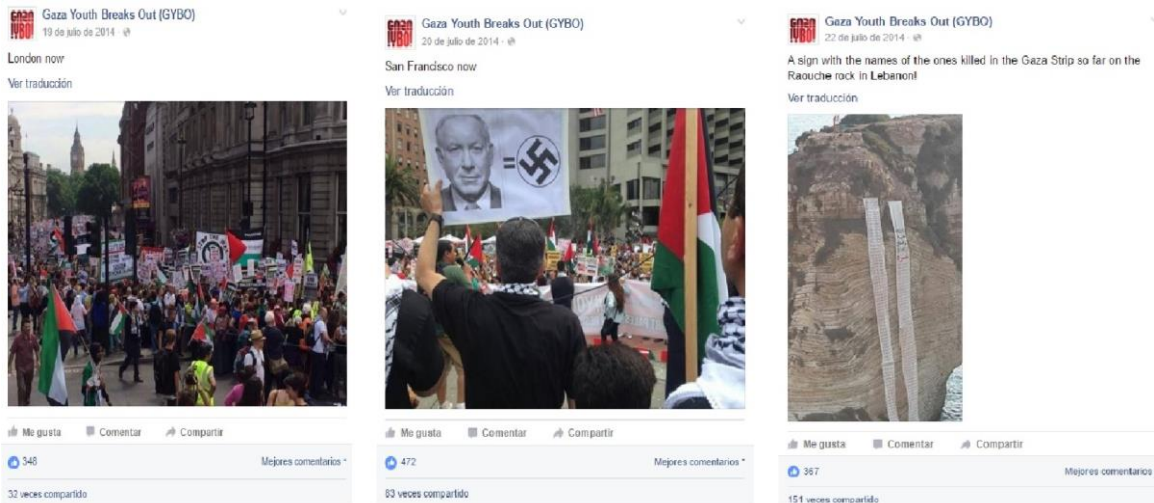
GAZA YBO Gaza Youth Breaks Out (GYBO)
19 de julio de 2014 ·

London now

Ver traducción

Me gusta Comentar Compartir

348 Mejores comentarios

32 veces compartido

GAZA YBO Gaza Youth Breaks Out (GYBO)
20 de julio de 2014 ·

San Francisco now

Ver traducción

=

Me gusta Comentar Compartir

472 Mejores comentarios

83 veces compartido

GAZA YBO Gaza Youth Breaks Out (GYBO)
22 de julio de 2014 ·

A sign with the names of the ones killed in the Gaza Strip so far on the Raouche rock in Lebanon!

Ver traducción

Me gusta Comentar Compartir

367 Mejores comentarios

151 veces compartido